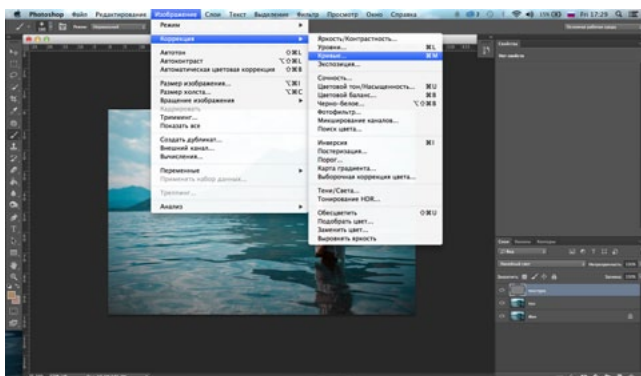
Photoshop Файл Редактирование Изображение Слои Текст Выделение Фильтр Просмотр Окно Справка

Пт 17:29

Режим

Коррекция

Автотон
Автоконтраст
Автоматическая цветовая коррекция

Размер изображения...
Размер холста...
Вращение изображения
Кадрировать
Тримминг...
Показать все

Создать дубликат...
Внешний канал...
Вычисления...

Переменные
Применить набор данных...

Треппинг...

Анализ

Яркость/Контрастность...
Уровни... ⌘L
Кривые... ⌘M
Экспозиция...

Сочность...
Цветовой тон/Насыщенность... ⌘U
Цветовой баланс... ⌘B
Черно-белое...
Фотофильтр...
Микширование каналов...
Поиск цвета...

Инверсия ⌘I
Постеризация...
Порог...
Карта градиента...
Выборочная коррекция цвета...

Тени/Света...
Тонирование HDR...

Обесцветить
Подобрать цвет...
Заменить цвет...
Выровнять яркость

Свойства